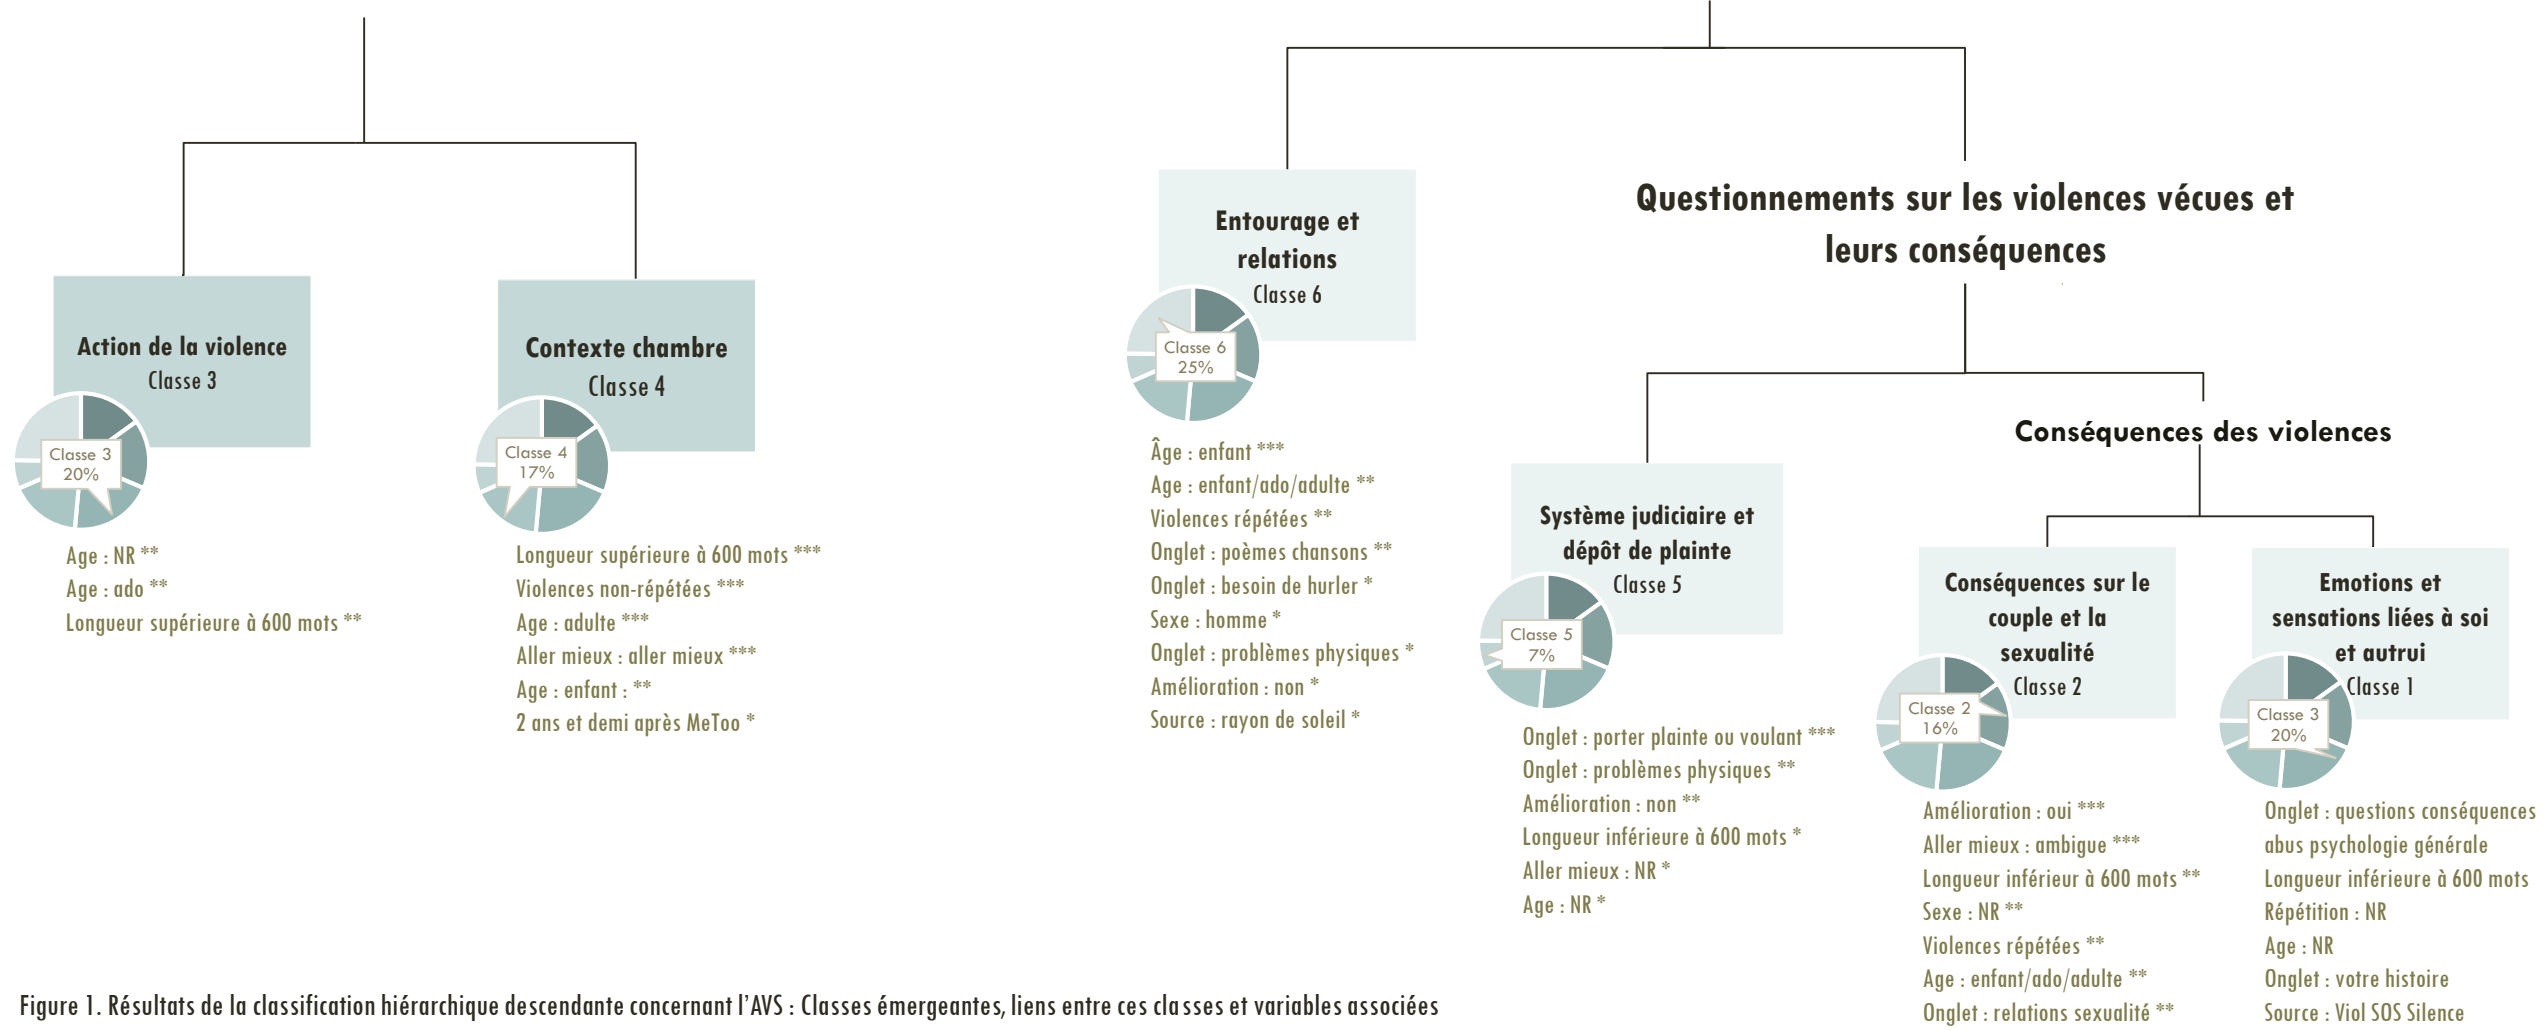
Action de la violence
Classe 3

Classe 3
20%

Age : NR **
Age : ado **
Longueur supérieure à 600 mots **

Contexte chambre
Classe 4

Classe 4
17%

Longueur supérieure à 600 mots ***
Violences non-répétées ***
Age : adulte ***
Aller mieux : aller mieux ***
Age : enfant : **
2 ans et demi après MeToo *

Entourage et relations
Classe 6

Classe 6
25%

Âge : enfant ***
Age : enfant/ado/adulte **
Violences répétées **
Onglet : poèmes chansons **
Onglet : besoin de hurler *
Sexe : homme *
Onglet : problèmes physiques *
Amélioration : non *
Source : rayon de soleil *

Questionnements sur les violences vécues et leurs conséquences

Conséquences des violences

Système judiciaire et dépôt de plainte
Classe 5

Classe 5
7%

Onglet : porter plainte ou voulant ***
Onglet : problèmes physiques **
Amélioration : non **
Longueur inférieure à 600 mots *
Aller mieux : NR *
Age : NR *

Conséquences sur le couple et la sexualité
Classe 2

Classe 2
16%

Amélioration : oui ***
Aller mieux : ambigue ***
Longueur inférieur à 600 mots **
Sexe : NR **
Violences répétées **
Age : enfant/ado/adulte **
Onglet : relations sexualité **

Emotions et sensations liées à soi et autrui
Classe 1

Classe 3
20%

Onglet : questions conséquences abus psychologie générale
Longueur inférieure à 600 mots
Répétition : NR
Age : NR
Onglet : votre histoire
Source : Viol SOS Silence

Figure 1. Résultats de la classification hiérarchique descendante concernant l'AVS : Classes émergeantes, liens entre ces classes et variables associées